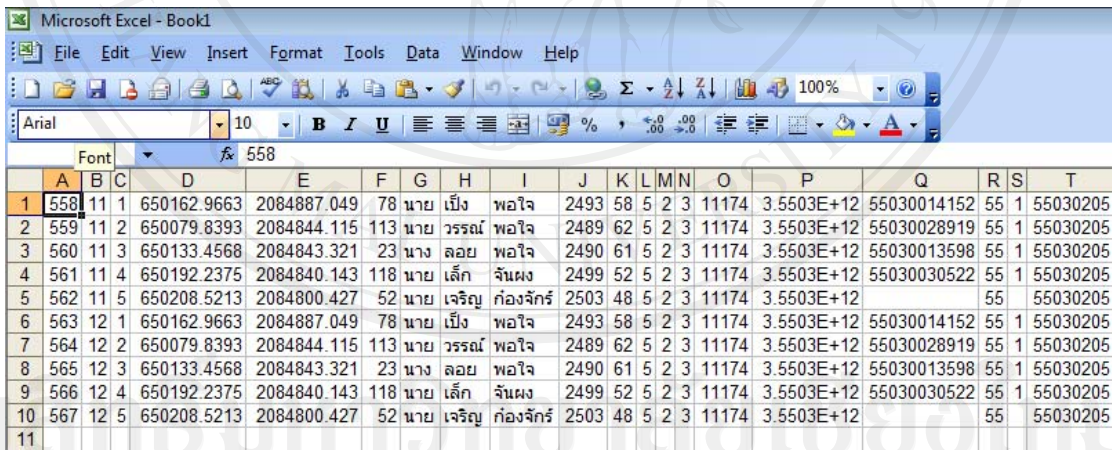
Microsoft Excel - Book1

File Edit View Insert Format Tools Data Window Help

100%

Arial 10 B I U % ,

Font $f_x$ 558

| | A | B | C | D | E | F | G | H | I | J | K | L | M | N | O | P | Q | R | S | T |
|---|---|---|---|---|---|---|---|---|---|---|---|---|---|---|---|---|---|---|---|---|
| 1 | 558 | 11 | 1 | 650162.9663 | 2084887.049 | 78 | นาย | เป็ง | พอใจ | 2493 | 58 | 5 | 2 | 3 | 11174 | 3.5503E+12 | 55030014152 | 55 | 1 | 55030205 |
| 2 | 559 | 11 | 2 | 650079.8393 | 2084844.115 | 113 | นาย | วรรณ์ | พอใจ | 2489 | 62 | 5 | 2 | 3 | 11174 | 3.5503E+12 | 55030028919 | 55 | 1 | 55030205 |
| 3 | 560 | 11 | 3 | 650133.4568 | 2084843.321 | 23 | นาง | ลอย | พอใจ | 2490 | 61 | 5 | 2 | 3 | 11174 | 3.5503E+12 | 55030013598 | 55 | 1 | 55030205 |
| 4 | 561 | 11 | 4 | 650192.2375 | 2084840.143 | 118 | นาย | เล็ก | จันผง | 2499 | 52 | 5 | 2 | 3 | 11174 | 3.5503E+12 | 55030030522 | 55 | 1 | 55030205 |
| 5 | 562 | 11 | 5 | 650208.5213 | 2084800.427 | 52 | นาย | เจริญ | ก้องจักร์ | 2503 | 48 | 5 | 2 | 3 | 11174 | 3.5503E+12 | | 55 | | 55030205 |
| 6 | 563 | 12 | 1 | 650162.9663 | 2084887.049 | 78 | นาย | เป็ง | พอใจ | 2493 | 58 | 5 | 2 | 3 | 11174 | 3.5503E+12 | 55030014152 | 55 | 1 | 55030205 |
| 7 | 564 | 12 | 2 | 650079.8393 | 2084844.115 | 113 | นาย | วรรณ์ | พอใจ | 2489 | 62 | 5 | 2 | 3 | 11174 | 3.5503E+12 | 55030028919 | 55 | 1 | 55030205 |
| 8 | 565 | 12 | 3 | 650133.4568 | 2084843.321 | 23 | นาง | ลอย | พอใจ | 2490 | 61 | 5 | 2 | 3 | 11174 | 3.5503E+12 | 55030013598 | 55 | 1 | 55030205 |
| 9 | 566 | 12 | 4 | 650192.2375 | 2084840.143 | 118 | นาย | เล็ก | จันผง | 2499 | 52 | 5 | 2 | 3 | 11174 | 3.5503E+12 | 55030030522 | 55 | 1 | 55030205 |
| 10 | 567 | 12 | 5 | 650208.5213 | 2084800.427 | 52 | นาย | เจริญ | ก้องจักร์ | 2503 | 48 | 5 | 2 | 3 | 11174 | 3.5503E+12 | | 55 | | 55030205 |
| 11 | | | | | | | | | | | | | | | | | | | | |